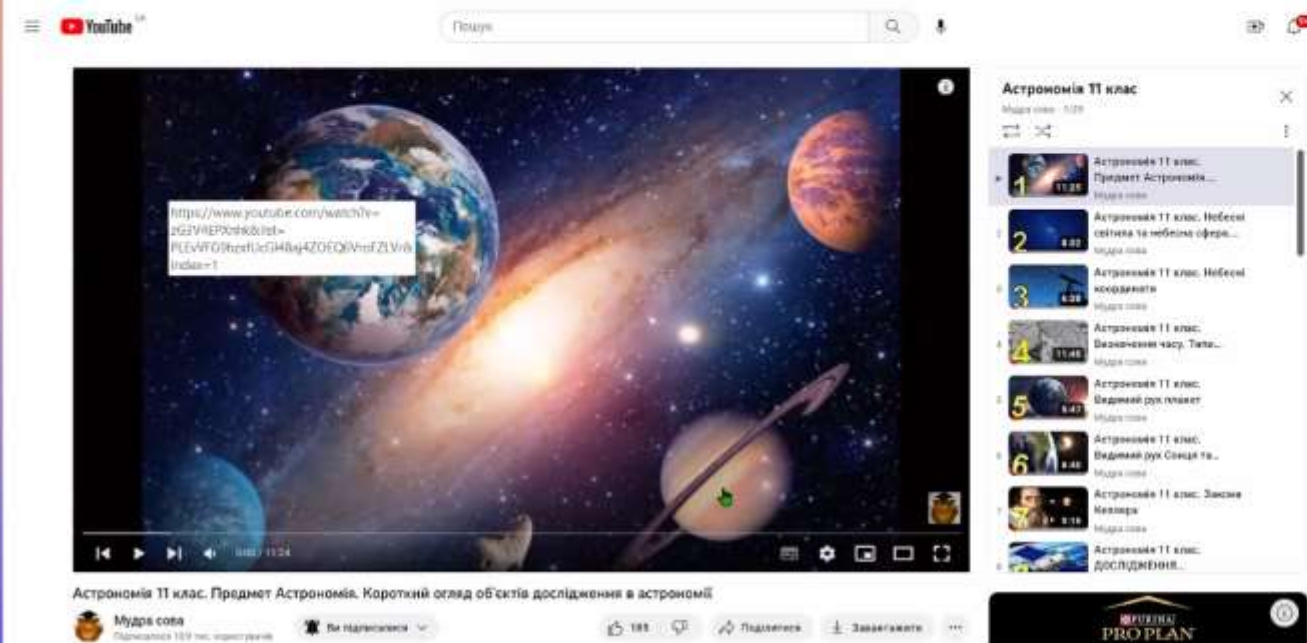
YouTube UA

Пошук

https://www.youtube.com/watch?v=2G3V1EPXthk&list=PLEvWFO9hzefUcGI4BxJ4ZOEQ6VnsFZLVr&index=1

0:00 / 11:24

Астрономія 11 клас. Предмет Астрономія. Короткий огляд об'єктів дослідження в астрономії

Мудра сова

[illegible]

Ви підписалися

185

Поділитися

Завантажити

Астрономія 11 клас

Мудра сова · 1/29

1 11:24 Астрономія 11 клас. Предмет Астрономія... Мудра сова

2 8:02 Астрономія 11 клас. Небесні світила та небесна сфера... Мудра сова

3 6:28 Астрономія 11 клас. Небесні координати Мудра сова

4 11:46 Астрономія 11 клас. Визначення часу. Типи... Мудра сова

5 5:47 Астрономія 11 клас. Видимий рух планет Мудра сова

6 8:46 Астрономія 11 клас. Видимий рух Сонця та... Мудра сова

7 5:16 Астрономія 11 клас. Закони Кеплера Мудра сова

Астрономія 11 клас. ДОСЛІДЖЕННЯ...

PURINA PRO PLAN